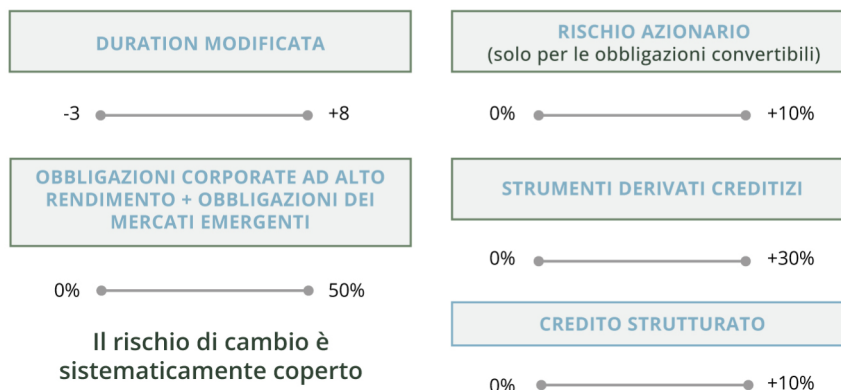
DURATION MODIFICATA

-3 +8

OBBLIGAZIONI CORPORATE AD ALTO RENDIMENTO + OBBLIGAZIONI DEI MERCATI EMERGENTI

0% 50%

Il rischio di cambio è sistematicamente coperto

RISCHIO AZIONARIO
(solo per le obbligazioni convertibili)

0% +10%

STRUMENTI DERIVATI CREDITIZI

0% +30%

CREDITO STRUTTURATO

0% +10%